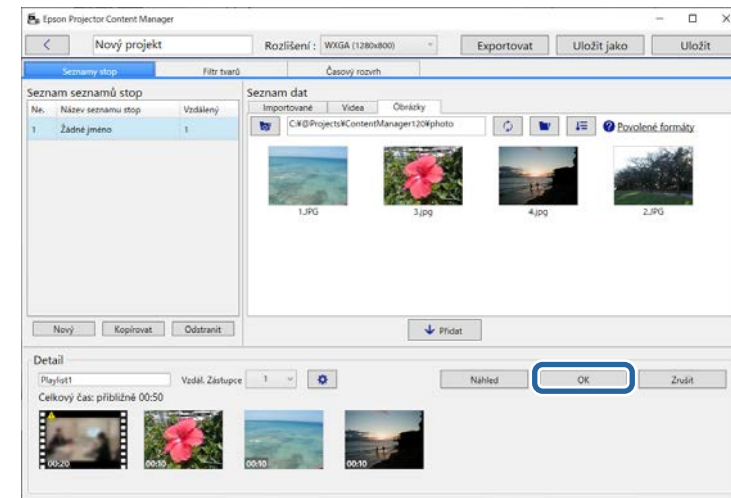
Epson Projector Content Manager

Nový projekt

Rozlišení : WXGA (1280x800)

Exportovat

Uložit jako

Uložit

Seznamy stop

Filtr tvarů

Časový rozvrh

Seznam seznamů stop

| Ne. | Název seznamu stop | Vzdálený |
|---|---|---|
| 1 | Žádné jméno | 1 |

Nový

Kopírovat

Odstranit

Seznam dat

Importované

Videa

Obrázky

C:¥@Projects¥ContentManager120¥photo

Povolené formáty

1.JPG

3.jpg

4.jpg

2.JPG

Přidat

Detail

Playlist1

Vzdál. Zástupce 1

Náhled

OK

Zrušit

Celkový čas: přibližně 00:50

00:20

00:10

00:10

00:10